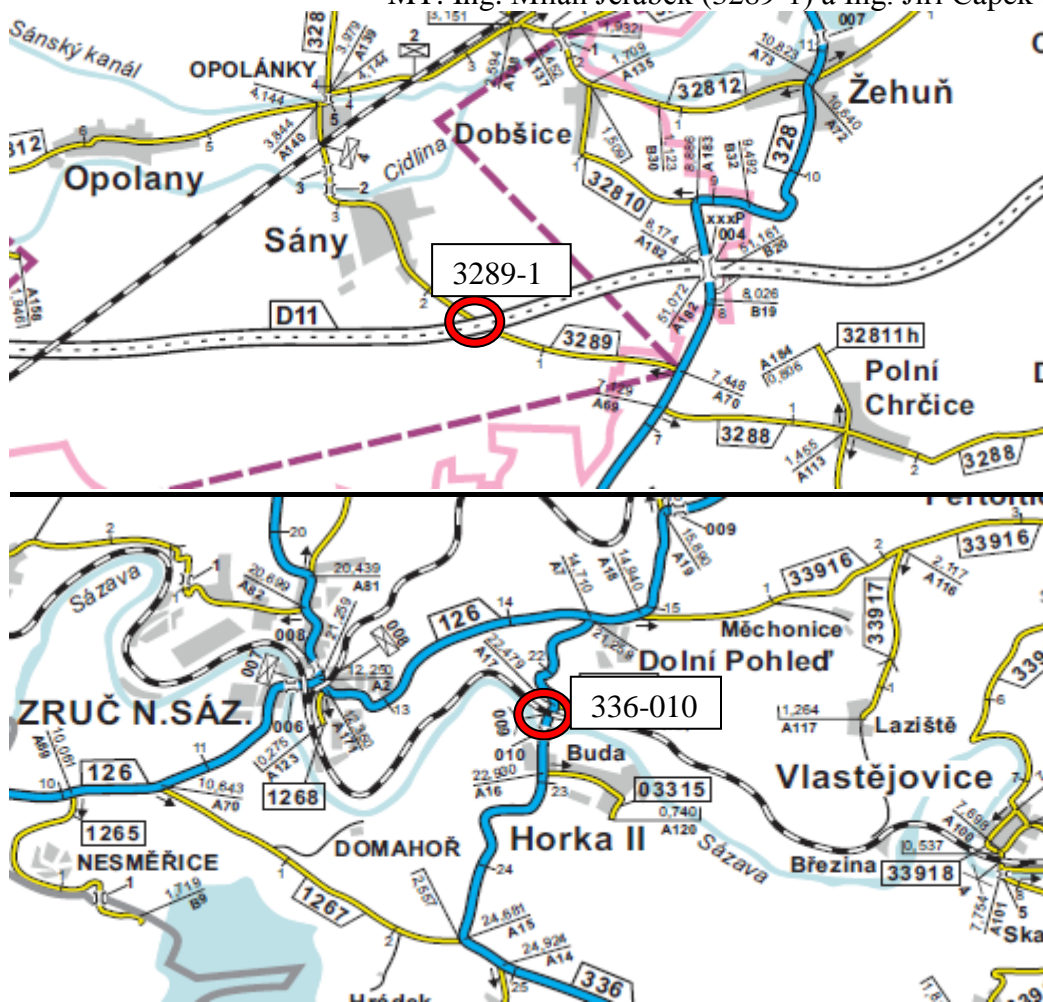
MT: Ing. Milan Jeřábek (3289-1) a Ing. Jiří Čapek

Sánský kanál
OPOLÁNKY
328
Opolany
Cidlina
Dobšice
Sány
Žehuň
32812
32810
328
xxxP
/004
3289-1
D11
3289
32811h
Polní
Chrčice
3288
3288

Sázava
008
006
ZRUČ N.SÁZ.
126
126
1268
1265
NESMĚŘICE
DOMAHOŘ
1267
336
Hrádek
33916
33916
33917
Měchonice
Dolní Pohleď
336-010
010
Buda
03315
Horka II
Laziště
Vlastějovice
Sázava
Březina
33918
009